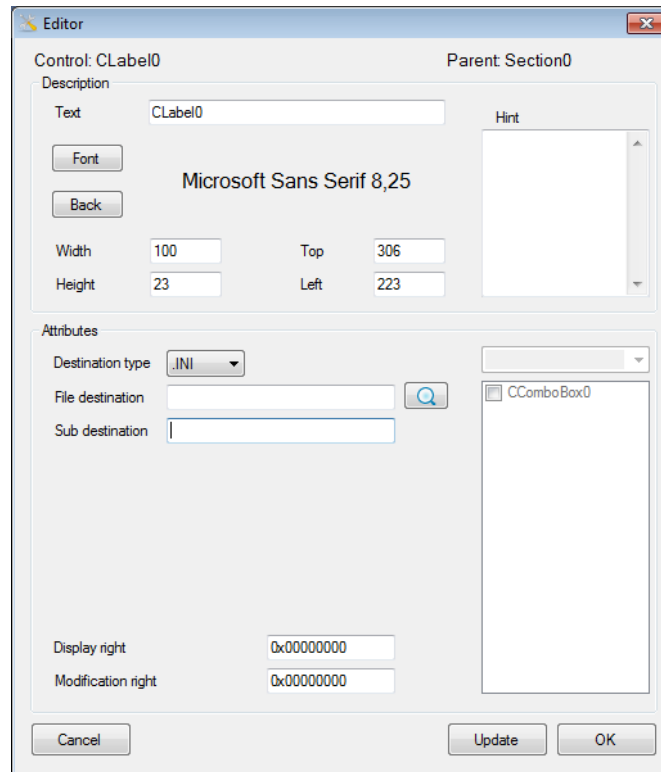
Editor

Control: CLabel0

Parent: Section0

Description

Text CLabel0

Hint

Font

Microsoft Sans Serif 8,25

Back

Width 100

Top 306

Height 23

Left 223

Attributes

Destination type .INI

File destination

Sub destination

CComboBox0

Display right 0x00000000

Modification right 0x00000000

Cancel

Update

OK